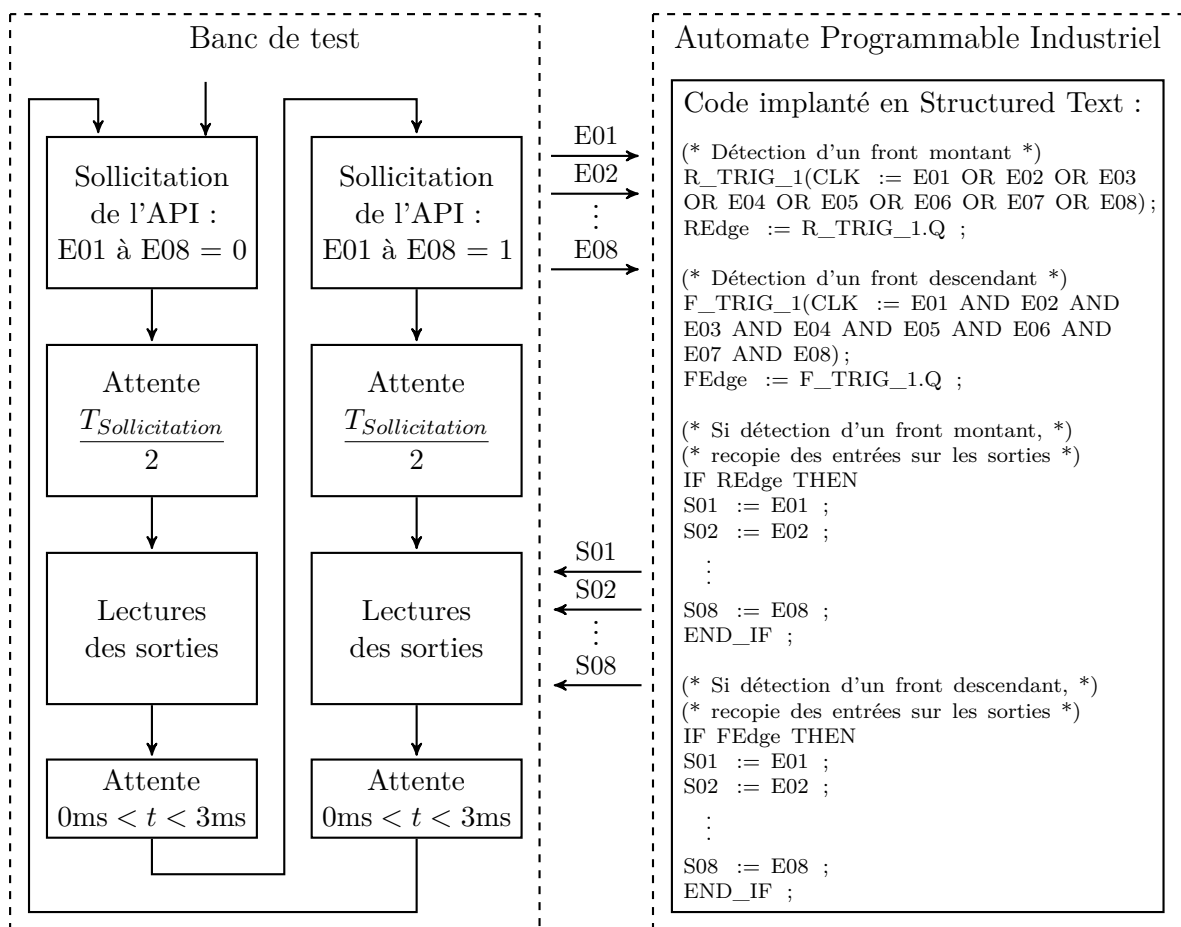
Banc de test

Sollicitation de l'API : E01 à E08 = 0

Attente $\frac{T_{Sollicitation}}{2}$

Lectures des sorties

Attente 0ms $< t <$ 3ms

Sollicitation de l'API : E01 à E08 = 1

Attente $\frac{T_{Sollicitation}}{2}$

Lectures des sorties

Attente 0ms $< t <$ 3ms

E01
E02
⋮
E08

S01
S02
⋮
S08

Automate Programmable Industriel

Code implanté en Structured Text :

(* Détection d'un front montant *)
R_TRIG_1(CLK := E01 OR E02 OR E03 OR E04 OR E05 OR E06 OR E07 OR E08);
REdge := R_TRIG_1.Q ;

(* Détection d'un front descendant *)
F_TRIG_1(CLK := E01 AND E02 AND E03 AND E04 AND E05 AND E06 AND E07 AND E08);
FEdge := F_TRIG_1.Q ;

(* Si détection d'un front montant, *)
(* recopie des entrées sur les sorties *)
IF REdge THEN
S01 := E01 ;
S02 := E02 ;
⋮
S08 := E08 ;
END_IF ;

(* Si détection d'un front descendant, *)
(* recopie des entrées sur les sorties *)
IF FEdge THEN
S01 := E01 ;
S02 := E02 ;
⋮
S08 := E08 ;
END_IF ;